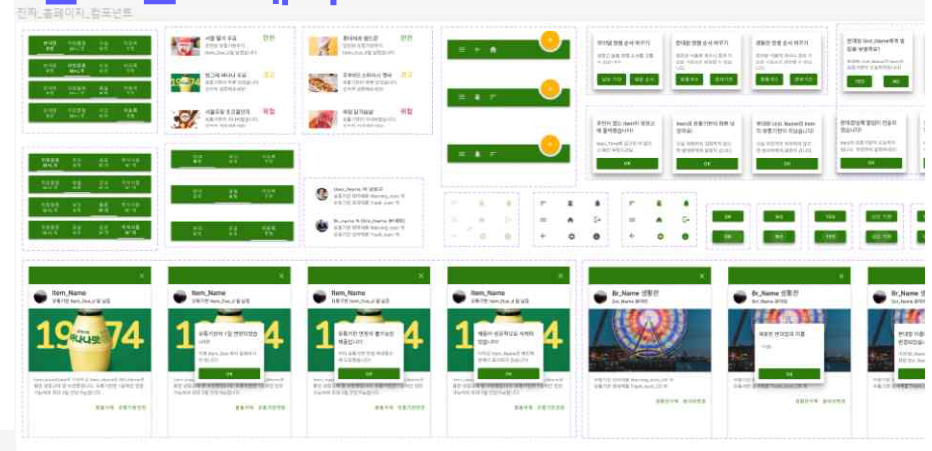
진짜_홈페이지_컴포넌트

서울 밀크 우유
안전

빙그레 바나나 우유
경고

서울우유 초코밀크
위험

냉장고 보관하기
안전

주의하다 소비자
경고

위험
위험

Item_Name

Item_Name

Item_Name

Item_Name

Br_Name 생활권

Br_Name 생활권

Br_Name

OK

OK

OK

OK

OK

OK